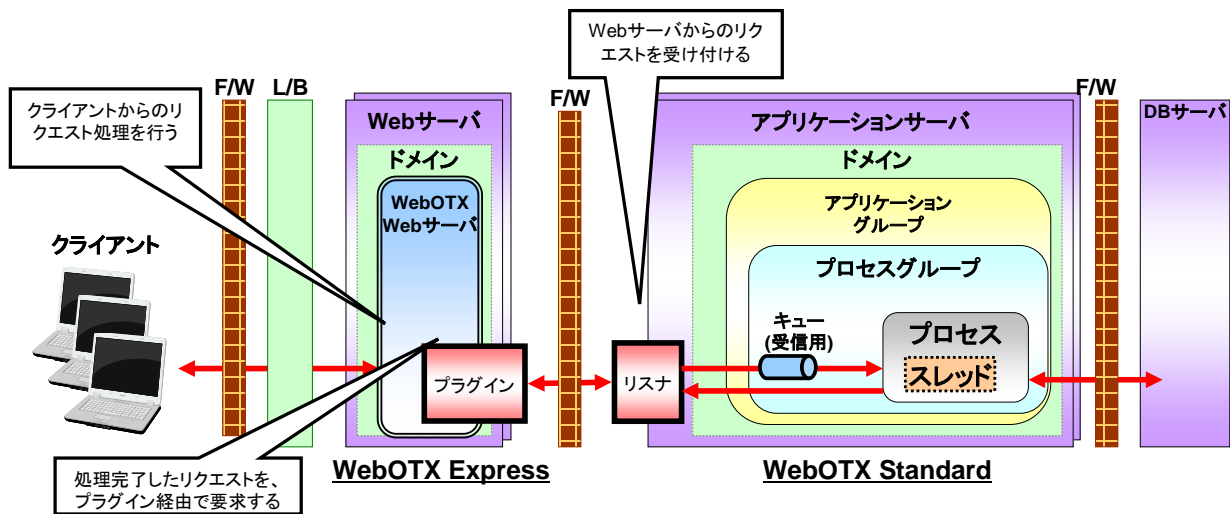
Webサーバからのリクエストを受け付ける

クライアントからのリクエスト処理を行う

F/W

L/B

Webサーバ

F/W

アプリケーションサーバ

F/W

DBサーバ

ドメイン

ドメイン

WebOTX Webサーバ

アプリケーショングループ

クライアント

プロセスグループ

キュー (受信用)

プロセス

プラグイン

リスナ

スレッド

処理完了したリクエストを、プラグイン経由で要求する

WebOTX Express

WebOTX Standard